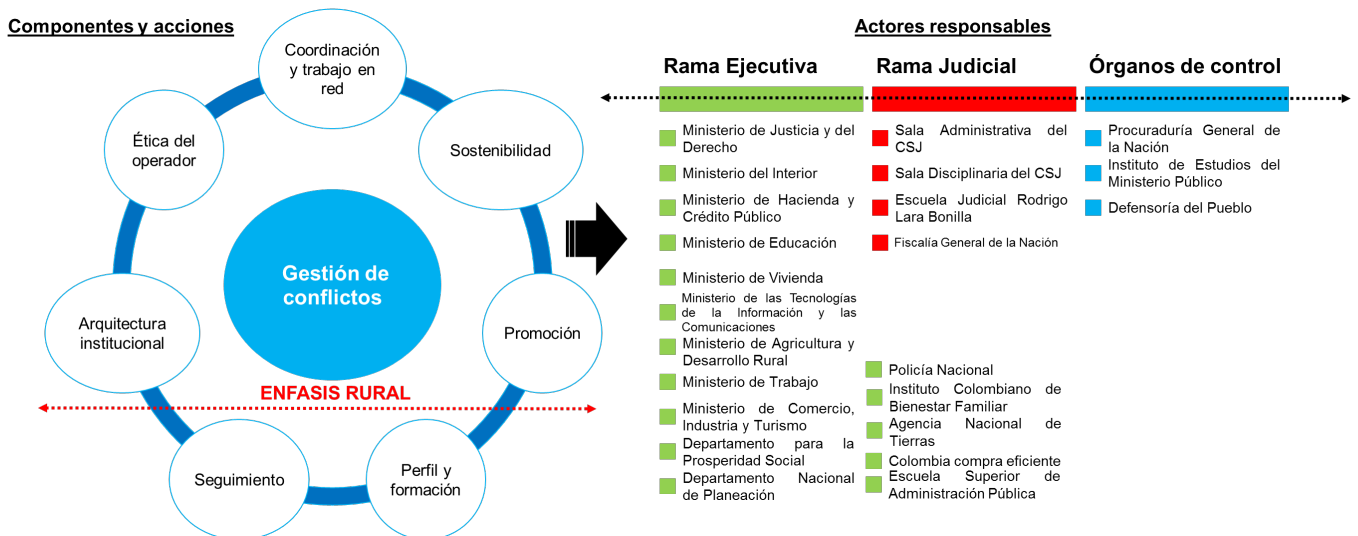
Componentes y acciones

Coordinación y trabajo en red

Ética del operador

Sostenibilidad

Gestión de conflictos

Arquitectura institucional

Promoción

ENFASIS RURAL

Seguimiento

Perfil y formación

Actores responsables

Rama Ejecutiva

Ministerio de Justicia y del Derecho
Ministerio del Interior
Ministerio de Hacienda y Crédito Público
Ministerio de Educación
Ministerio de Vivienda
Ministerio de las Tecnologías de la Información y las Comunicaciones
Ministerio de Agricultura y Desarrollo Rural
Ministerio de Trabajo
Ministerio de Comercio, Industria y Turismo
Departamento para la Prosperidad Social
Departamento Nacional de Planeación

Policía Nacional
Instituto Colombiano de Bienestar Familiar
Agencia Nacional de Tierras
Colombia compra eficiente
Escuela Superior de Administración Pública

Rama Judicial

Sala Administrativa del CSJ
Sala Disciplinaria del CSJ
Escuela Judicial Rodrigo Lara Bonilla
Fiscalía General de la Nación

Órganos de control

Procuraduría General de la Nación
Instituto de Estudios del Ministerio Público
Defensoría del Pueblo